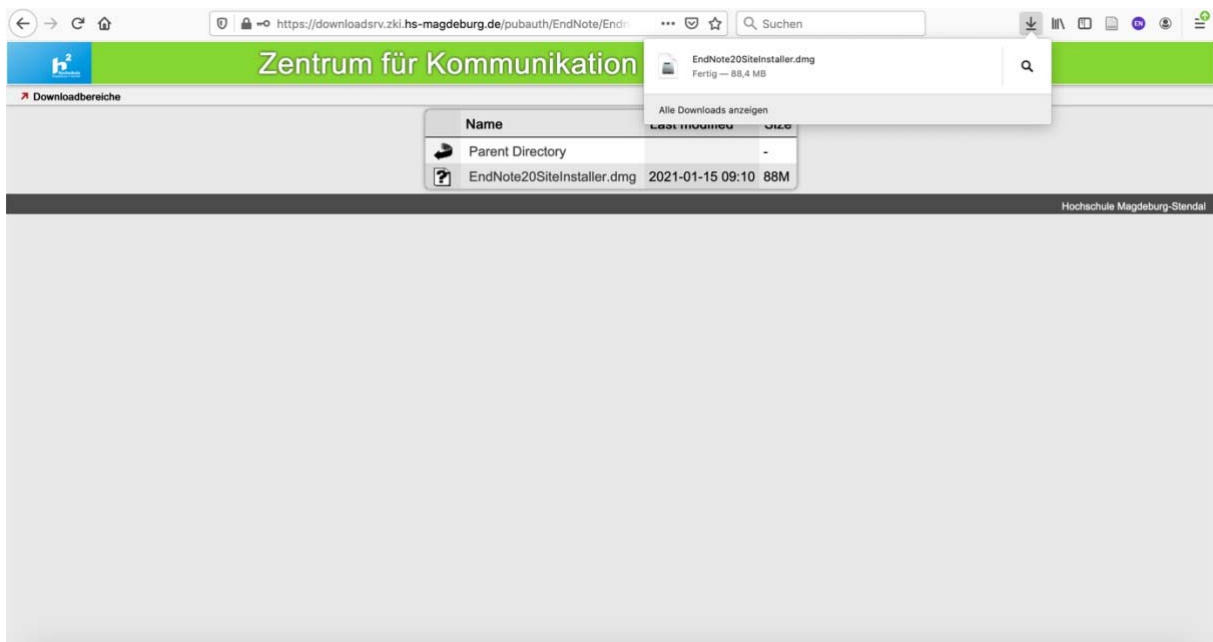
https://downloadsrv.zki.hs-magdeburg.de/pubauth/EndNote/Endn
Suchen
EN

Zentrum für Kommunikation

EndNote20SiteInstaller.dmg
Fertig — 88,4 MB
Alle Downloads anzeigen

↗ Downloadbereiche

| | Name | Last modified | Size |
|---|---|---|---|
| | Parent Directory | | - |
| | EndNote20SiteInstaller.dmg | 2021-01-15 09:10 | 88M |

Hochschule Magdeburg-Stendal